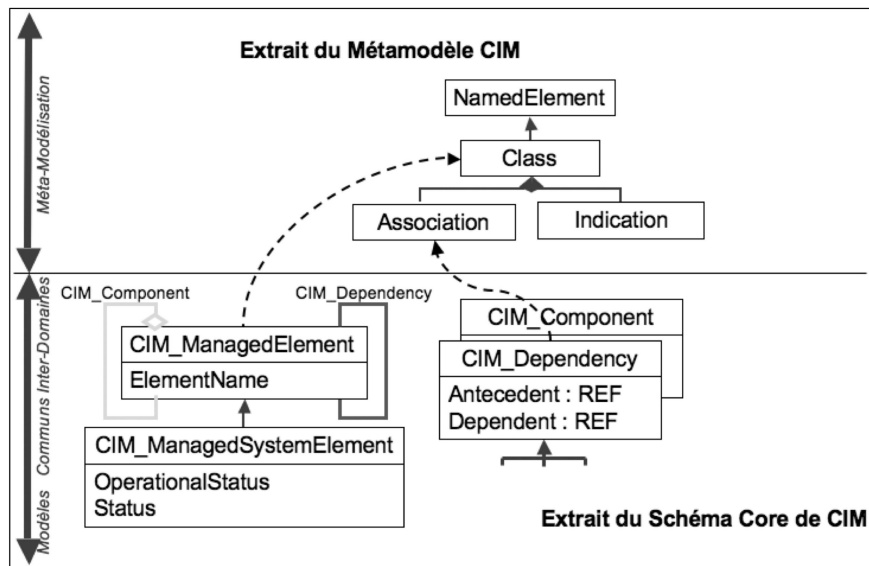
Méta-Modélisation

Extrait du Métamodèle CIM

NamedElement

Class

Association

Indication

Modèles Communs Inter-Domaines

CIM_Component

CIM_Dependency

CIM_ManagedElement

ElementName

CIM_ManagedSystemElement

OperationalStatus
Status

CIM_Component

CIM_Dependency

Antecedent : REF
Dependent : REF

Extrait du Schéma Core de CIM